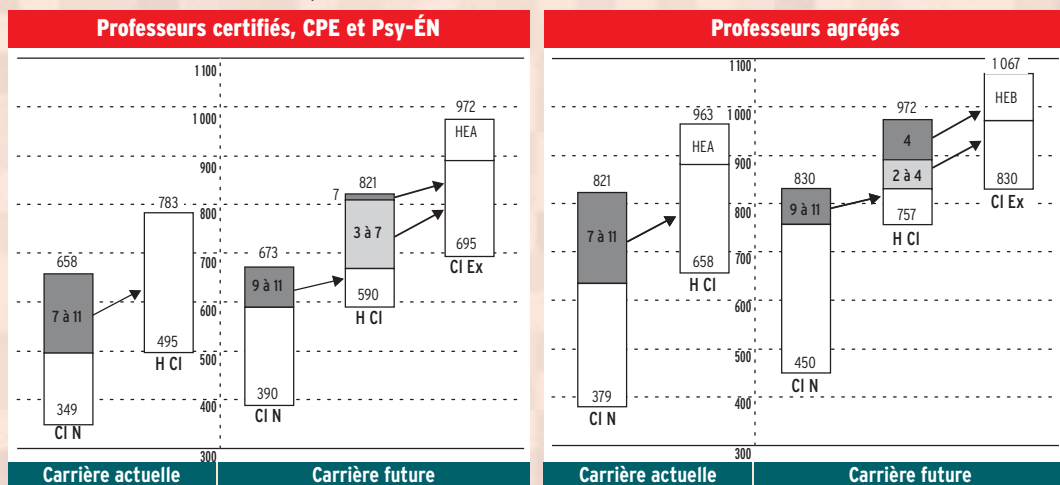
Professeurs certifiés, CPE et Psy-ÉN

1 100
1 000
900
800
700
600
500
400
300

658
7 à 11
349
Cl N

783
495
H Cl

673
9 à 11
390
Cl N

7
821
3 à 7
590
H Cl

972
HEA
695
Cl Ex

Carrière actuelle
Carrière future

Professeurs agrégés

1 100
1 000
900
800
700
600
500
400
300

821
7 à 11
379
Cl N

963
HEA
658
H Cl

830
9 à 11
450
Cl N

972
4
2 à 4
757
H Cl

1 067
HEB
830
Cl Ex

Carrière actuelle
Carrière future